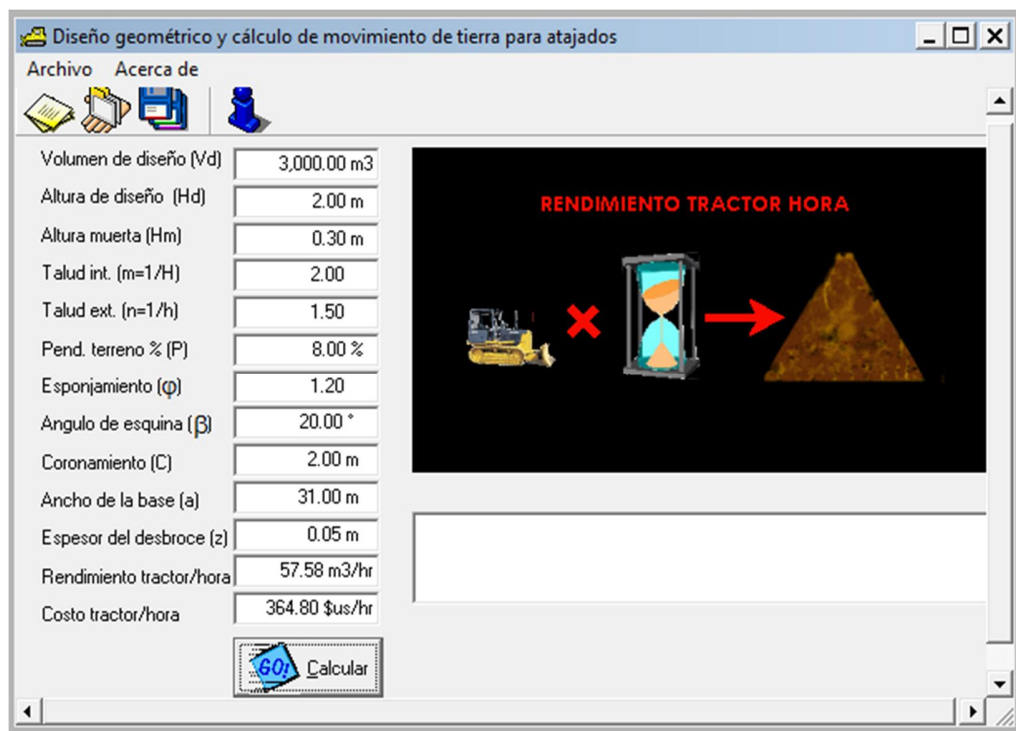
Diseño geométrico y cálculo de movimiento de tierra para atajados

Archivo Acerca de

Volumen de diseño (Vd) 3,000.00 m3
Altura de diseño (Hd) 2.00 m
Altura muerta (Hm) 0.30 m
Talud int. (m=1/H) 2.00
Talud ext. (n=1/h) 1.50
Pend. terreno % (P) 8.00 %
Esponjamiento (φ) 1.20
Angulo de esquina (β) 20.00 °
Coronamiento (C) 2.00 m
Ancho de la base (a) 31.00 m
Espesor del desbroce (z) 0.05 m
Rendimiento tractor/hora 57.58 m3/hr
Costo tractor/hora 364.80 $us/hr

GO! Calcular

RENDIMIENTO TRACTOR HORA